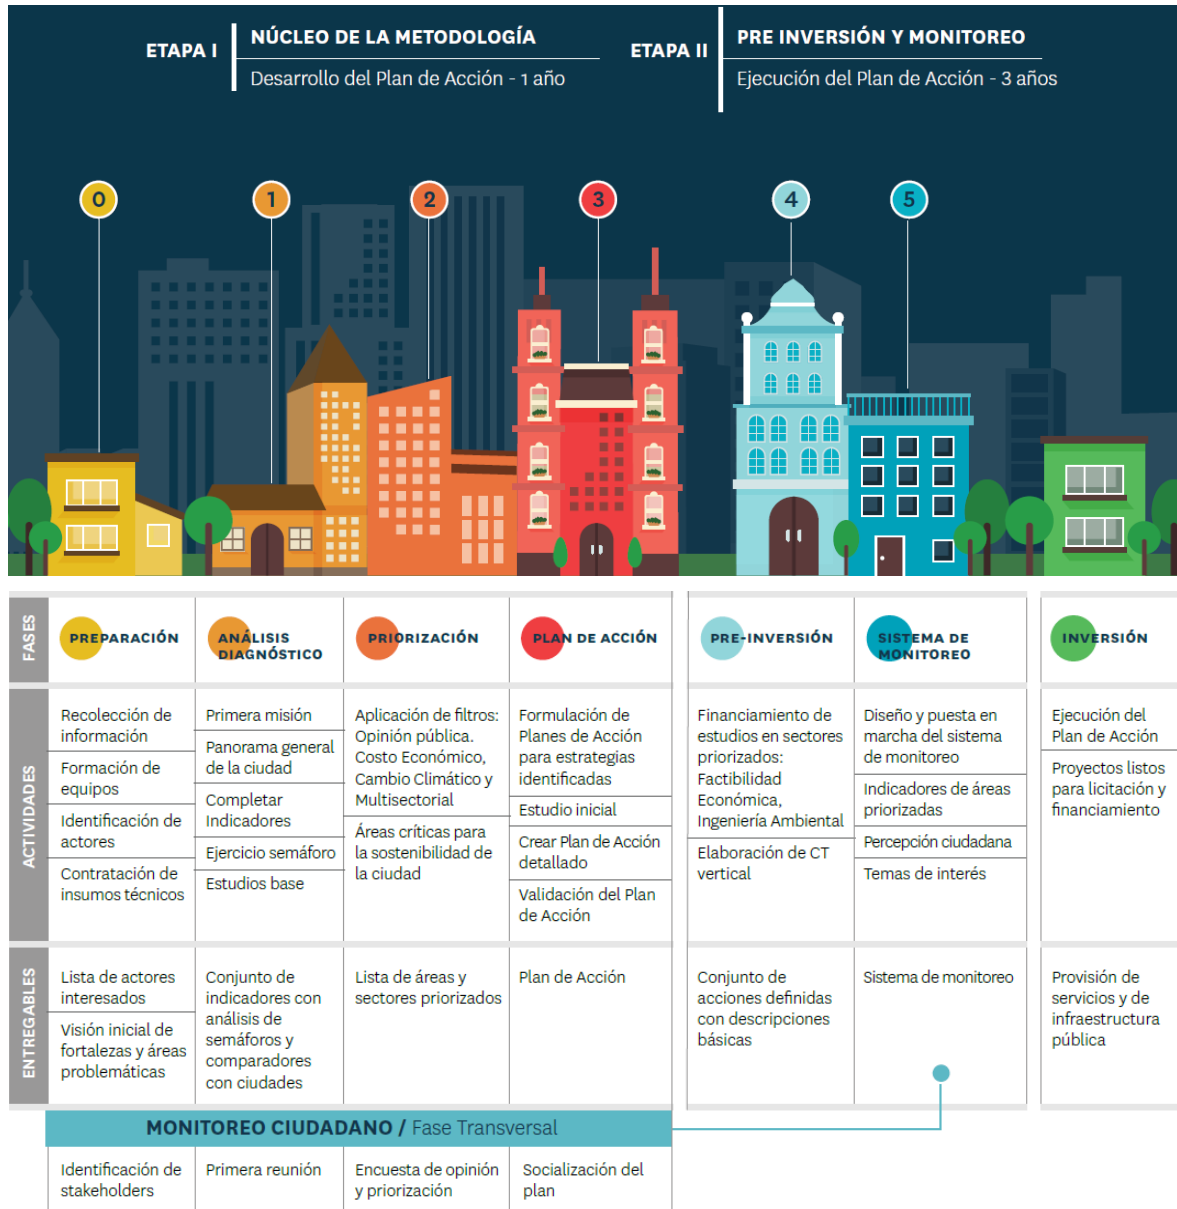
ETAPA I

NÚCLEO DE LA METODOLOGÍA

Desarrollo del Plan de Acción - 1 año

ETAPA II

PRE INVERSIÓN Y MONITOREO

Ejecución del Plan de Acción - 3 años

0 1 2 3 4 5

| FASES | PREPARACIÓN | ANÁLISIS DIAGNÓSTICO | PRIORIZACIÓN | PLAN DE ACCIÓN | PRE-INVERSIÓN | SISTEMA DE MONITOREO | INVERSIÓN |
|---|---|---|---|---|---|---|---|
| ACTIVIDADES | Recolección de información; Formación de equipos; Identificación de actores; Contratación de insumos técnicos | Primera misión; Panorama general de la ciudad; Completar Indicadores; Ejercicio semáforo; Estudios base | Aplicación de filtros: Opinión pública. Costo Económico, Cambio Climático y Multisectorial; Áreas críticas para la sostenibilidad de la ciudad | Formulación de Planes de Acción para estrategias identificadas; Estudio inicial; Crear Plan de Acción detallado; Validación del Plan de Acción | Financiamiento de estudios en sectores priorizados: Factibilidad Económica, Ingeniería Ambiental; Elaboración de CT vertical | Diseño y puesta en marcha del sistema de monitoreo; Indicadores de áreas priorizadas; Percepción ciudadana; Temas de interés | Ejecución del Plan de Acción; Proyectos listos para licitación y financiamiento |
| ENTREGABLES | Lista de actores interesados; Visión inicial de fortalezas y áreas problemáticas | Conjunto de indicadores con análisis de semáforos y comparadores con ciudades | Lista de áreas y sectores priorizados | Plan de Acción | Conjunto de acciones definidas con descripciones básicas | Sistema de monitoreo | Provisión de servicios y de infraestructura pública |

MONITOREO CIUDADANO / Fase Transversal

| Identificación de stakeholders | Primera reunión | Encuesta de opinión y priorización | Socialización del plan |
|---|---|---|---|